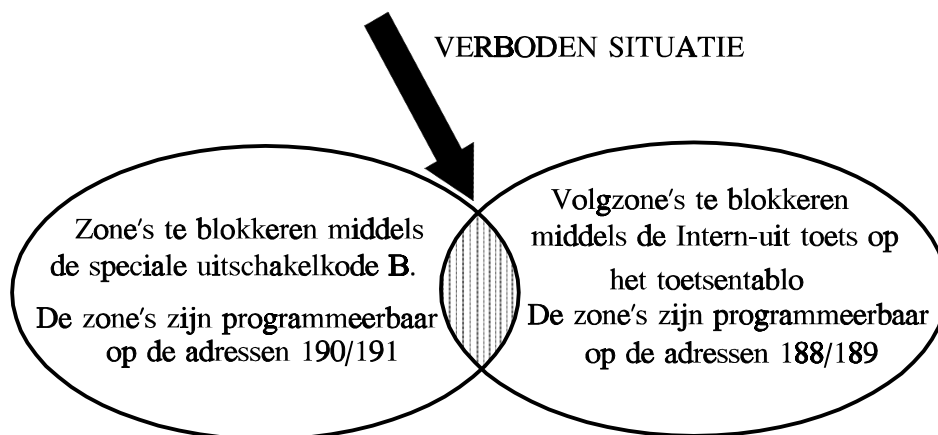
VERBODEN SITUATIE

Zone's te blokkeren middels de speciale uitschakelkode B.

De zone's zijn programmeerbaar op de adressen 190/191

Volgzone's te blokkeren middels de Intern-uit toets op het toetsentablo

De zone's zijn programmeerbaar op de adressen 188/189